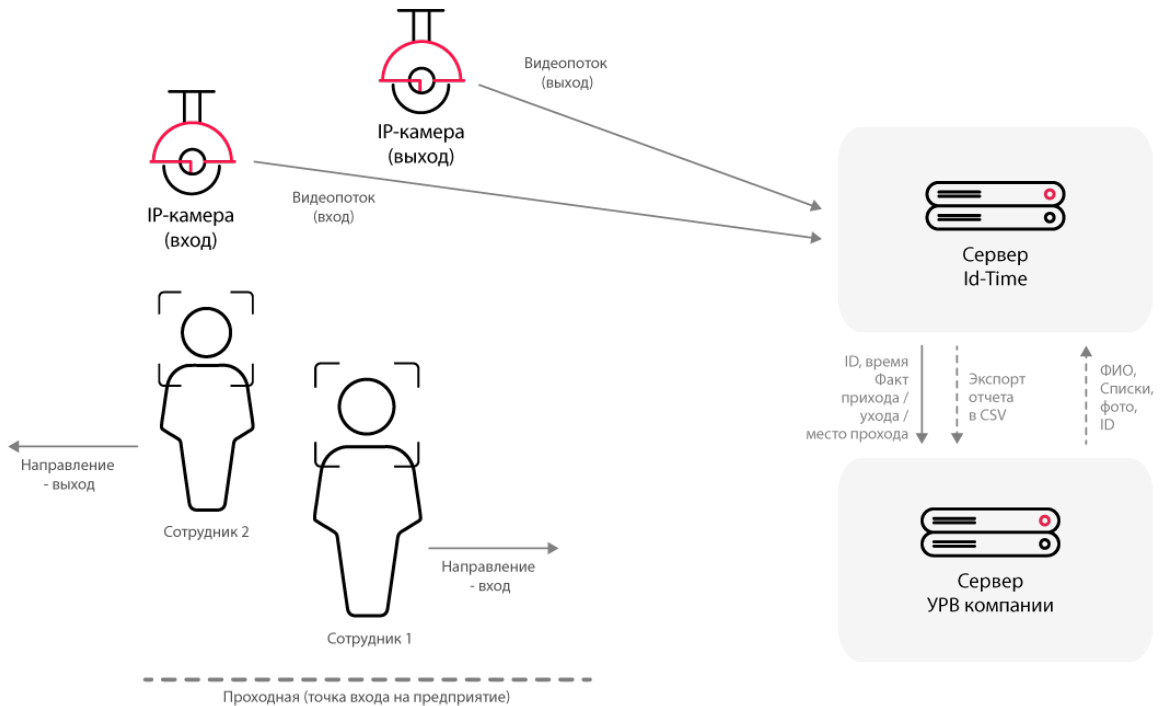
IP-камера
(выход)

Видеопоток
(выход)

IP-камера
(вход)

Видеопоток
(вход)

Сервер
Id-Time

ID, время
Факт
прихода /
ухода /
место прохода

Экспорт
отчета
в CSV

ФИО,
Списки,
фото,
ID

Направление
- выход

Сотрудник 2

Направление
- вход

Сотрудник 1

Сервер
УРВ компании

Проходная (точка входа на предприятие)